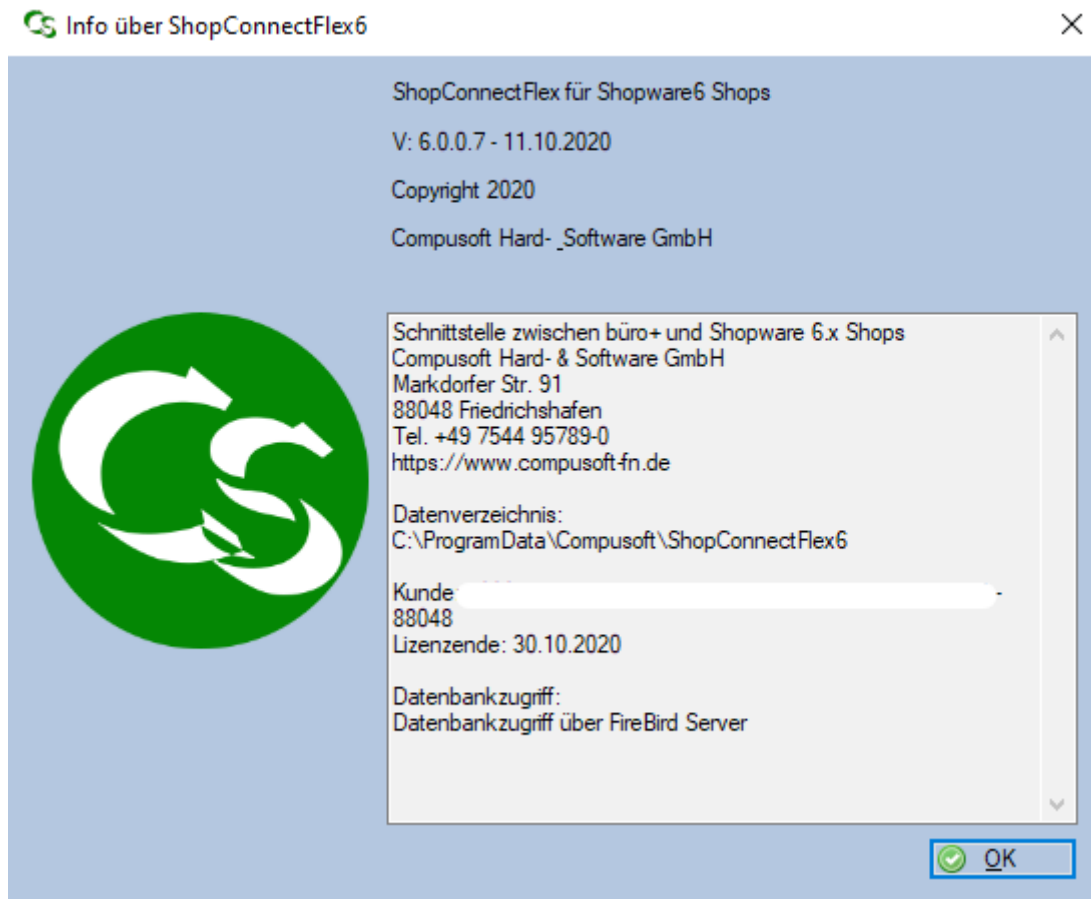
Info über ShopConnectFlex6

ShopConnectFlex für Shopware6 Shops

V: 6.0.0.7 - 11.10.2020

Copyright 2020

Compusoft Hard- _Software GmbH

Schnittstelle zwischen büro+ und Shopware 6.x Shops
Compusoft Hard- & Software GmbH
Markdorfer Str. 91
88048 Friedrichshafen
Tel. +49 7544 95789-0
https://www.compusoft-fn.de

Datenverzeichnis:
C:\ProgramData\Compusoft\ShopConnectFlex6

Kunde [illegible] -
88048
Lizenzende: 30.10.2020

Datenbankzugriff:
Datenbankzugriff über FireBird Server

OK